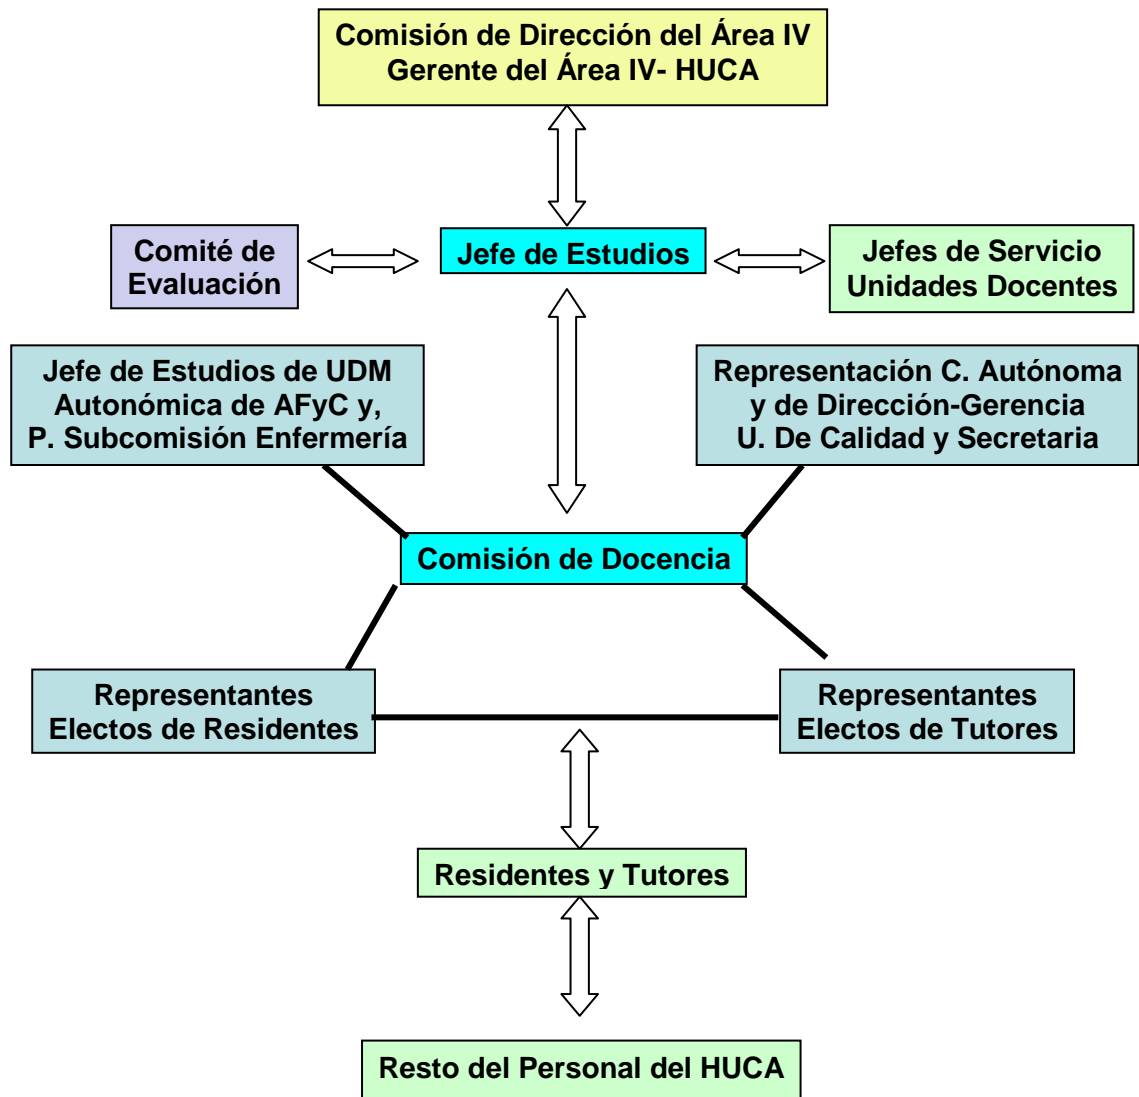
Comisión de Dirección del Área IV
Gerente del Área IV- HUCA

Comité de Evaluación

Jefe de Estudios

Jefes de Servicio
Unidades Docentes

Jefe de Estudios de UDM
Autonómica de AFyC y,
P. Subcomisión Enfermería

Representación C. Autónoma
y de Dirección-Gerencia
U. De Calidad y Secretaria

Comisión de Docencia

Representantes
Electos de Residentes

Representantes
Electos de Tutores

Residentes y Tutores

Resto del Personal del HUCA